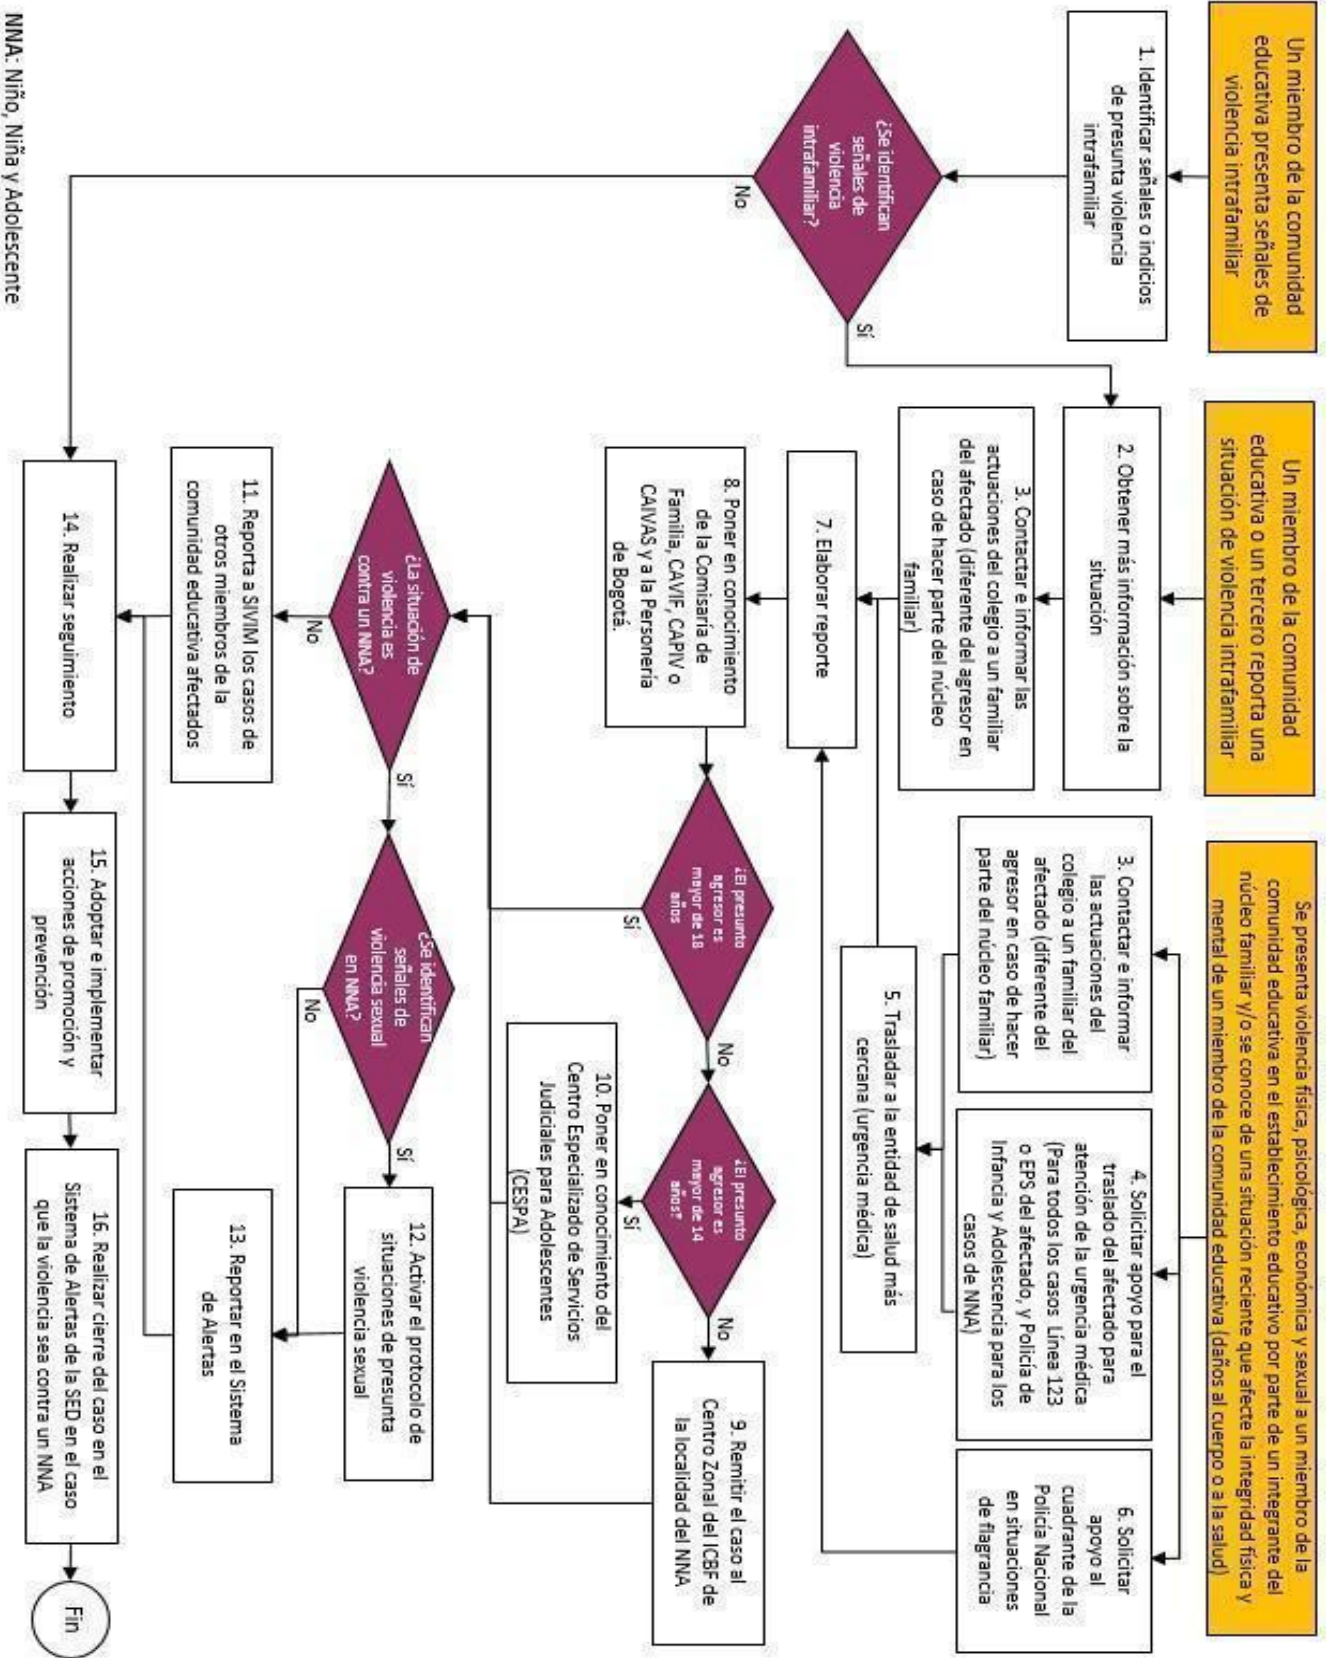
Un miembro de la comunidad educativa presenta señales de violencia intrafamiliar

1. Identificar señales o indicios de presunta violencia intrafamiliar

¿Se identifican señales de violencia intrafamiliar?

Sí

No

Un miembro de la comunidad educativa o un tercero reporta una situación de violencia intrafamiliar

2. Obtener más información sobre la situación

3. Contactar e informar las actuaciones del colegio a un familiar del afectado (diferente del agresor en caso de hacer parte del núcleo familiar)

7. Elaborar reporte

8. Poner en conocimiento de la Comisaría de Familia, CAVIF, CAPIV o CAIVAS y a la Personería de Bogotá.

¿El presunto agresor es mayor de 18 años

Sí

No

¿El presunto agresor es mayor de 14 años?

Sí

No

10. Poner en conocimiento del Centro Especializado de Servicios Judiciales para Adolescentes (CESPA)

9. Remitir el caso al Centro Zonal del ICBF de la localidad del NNA

Se presenta violencia física, psicológica, económica y sexual a un miembro de la comunidad educativa en el establecimiento educativo por parte de un integrante del núcleo familiar y/o se conoce de una situación reciente que afecte la integridad física y mental de un miembro de la comunidad educativa (daños al cuerpo o a la salud)

3. Contactar e informar las actuaciones del colegio a un familiar del afectado (diferente del agresor en caso de hacer parte del núcleo familiar)

4. Solicitar apoyo para el traslado del afectado para atención de la urgencia médica (Para todos los casos Línea 123 o EPS del afectado, y Policía de Infancia y Adolescencia para los casos de NNA)

6. Solicitar apoyo al cuadrante de la Policía Nacional en situaciones de flagrancia

5. Trasladar a la entidad de salud más cercana (urgencia médica)

¿La situación de violencia es contra un NNA?

No

Sí

11. Reporta a SIVIM los casos de otros miembros de la comunidad educativa afectados

¿Se identifican señales de violencia sexual en NNA?

No

Sí

12. Activar el protocolo de situaciones de presunta violencia sexual

13. Reportar en el Sistema de Alertas

14. Realizar seguimiento

15. Adoptar e implementar acciones de promoción y prevención

16. Realizar cierre del caso en el Sistema de Alertas de la SED en el caso que la violencia sea contra un NNA

Fin

NNA: Niño, Niña y Adolescente